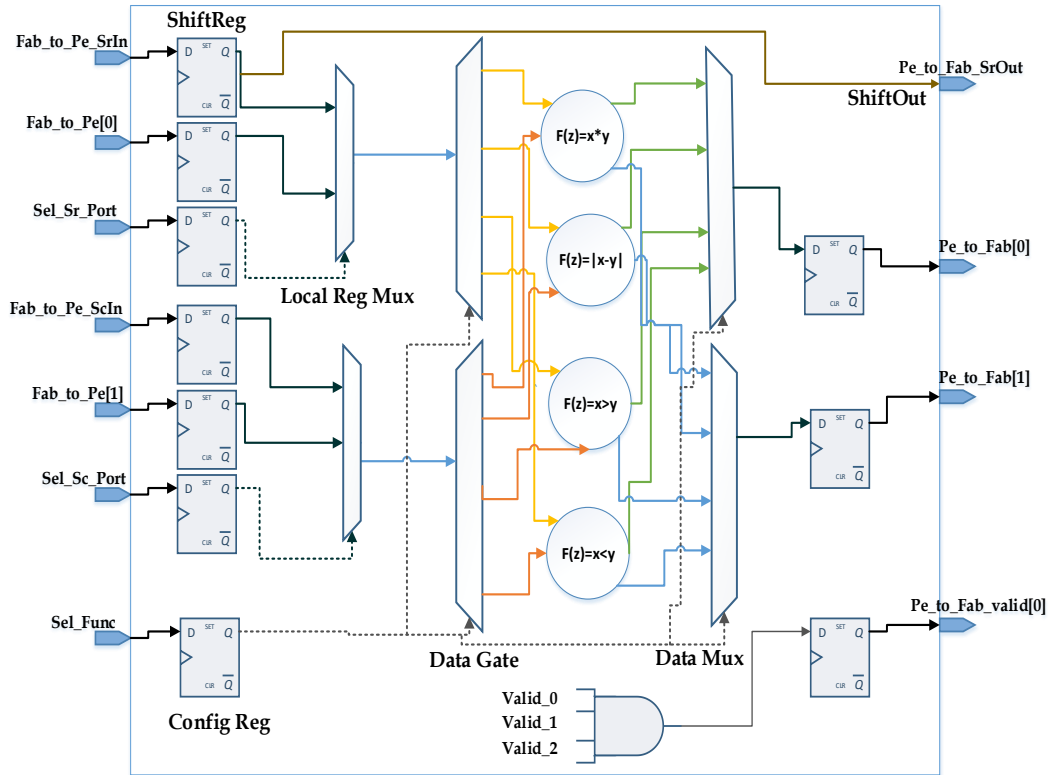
ShiftReg

Fab_to_Pe_SrIn

D SET Q

CLR $\overline{Q}$

Fab_to_Pe[0]

D SET Q

CLR $\overline{Q}$

Sel_Sr_Port

D SET Q

CLR $\overline{Q}$

Local Reg Mux

Fab_to_Pe_ScIn

D SET Q

CLR $\overline{Q}$

Fab_to_Pe[1]

D SET Q

CLR $\overline{Q}$

Sel_Sc_Port

D SET Q

CLR $\overline{Q}$

Sel_Func

D SET Q

CLR $\overline{Q}$

Config Reg

F(z)=x*y

F(z)=|x-y|

F(z)=x>y

F(z)=x<y

Data Gate

Data Mux

Pe_to_Fab_SrOut

ShiftOut

Pe_to_Fab[0]

D SET Q

CLR $\overline{Q}$

Pe_to_Fab[1]

D SET Q

CLR $\overline{Q}$

Pe_to_Fab_valid[0]

D SET Q

CLR $\overline{Q}$

Valid_0

Valid_1

Valid_2